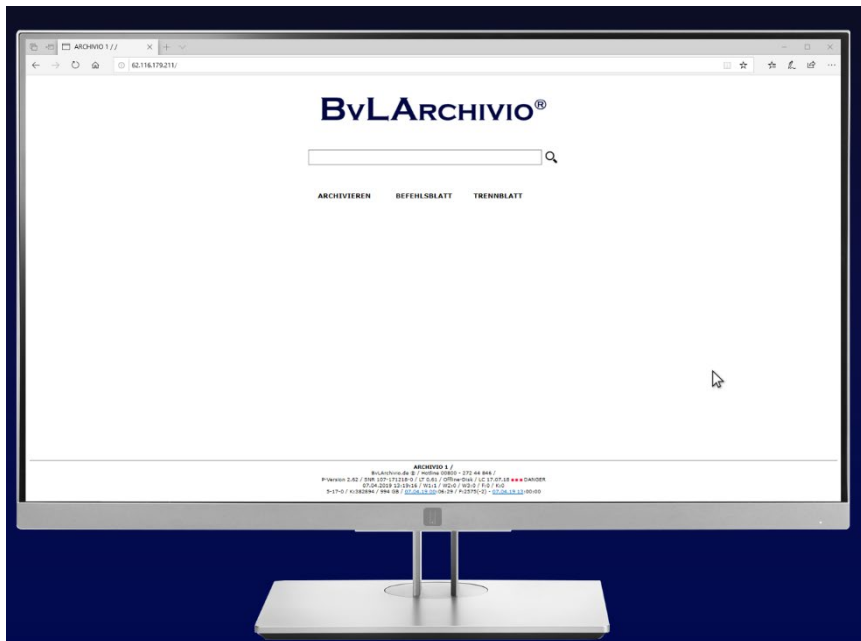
ARCHIVIO 1 / /

62.116.179.211/

BvLArchivio®

ARCHIVIEREN BEFEHLSBLATT TRENNBLATT

ARCHIVIO 1 /
BvLArchivio.de / Hotline 00800 - 272 44 846 /
P-Version 2.62 / SNR 107-171218-0 / LT 0.61 / Offline-Disk / LC 17.07.18 ●●● DANGER
07.04.2019 12:19:16 / W1:1 / W2:0 / W3:0 / F:0 / K:0
S-17-0 / K:382694 / 994 GB / 07.04.19 00:06:29 / F:2575(-2) - 07.04.19 12:00:00